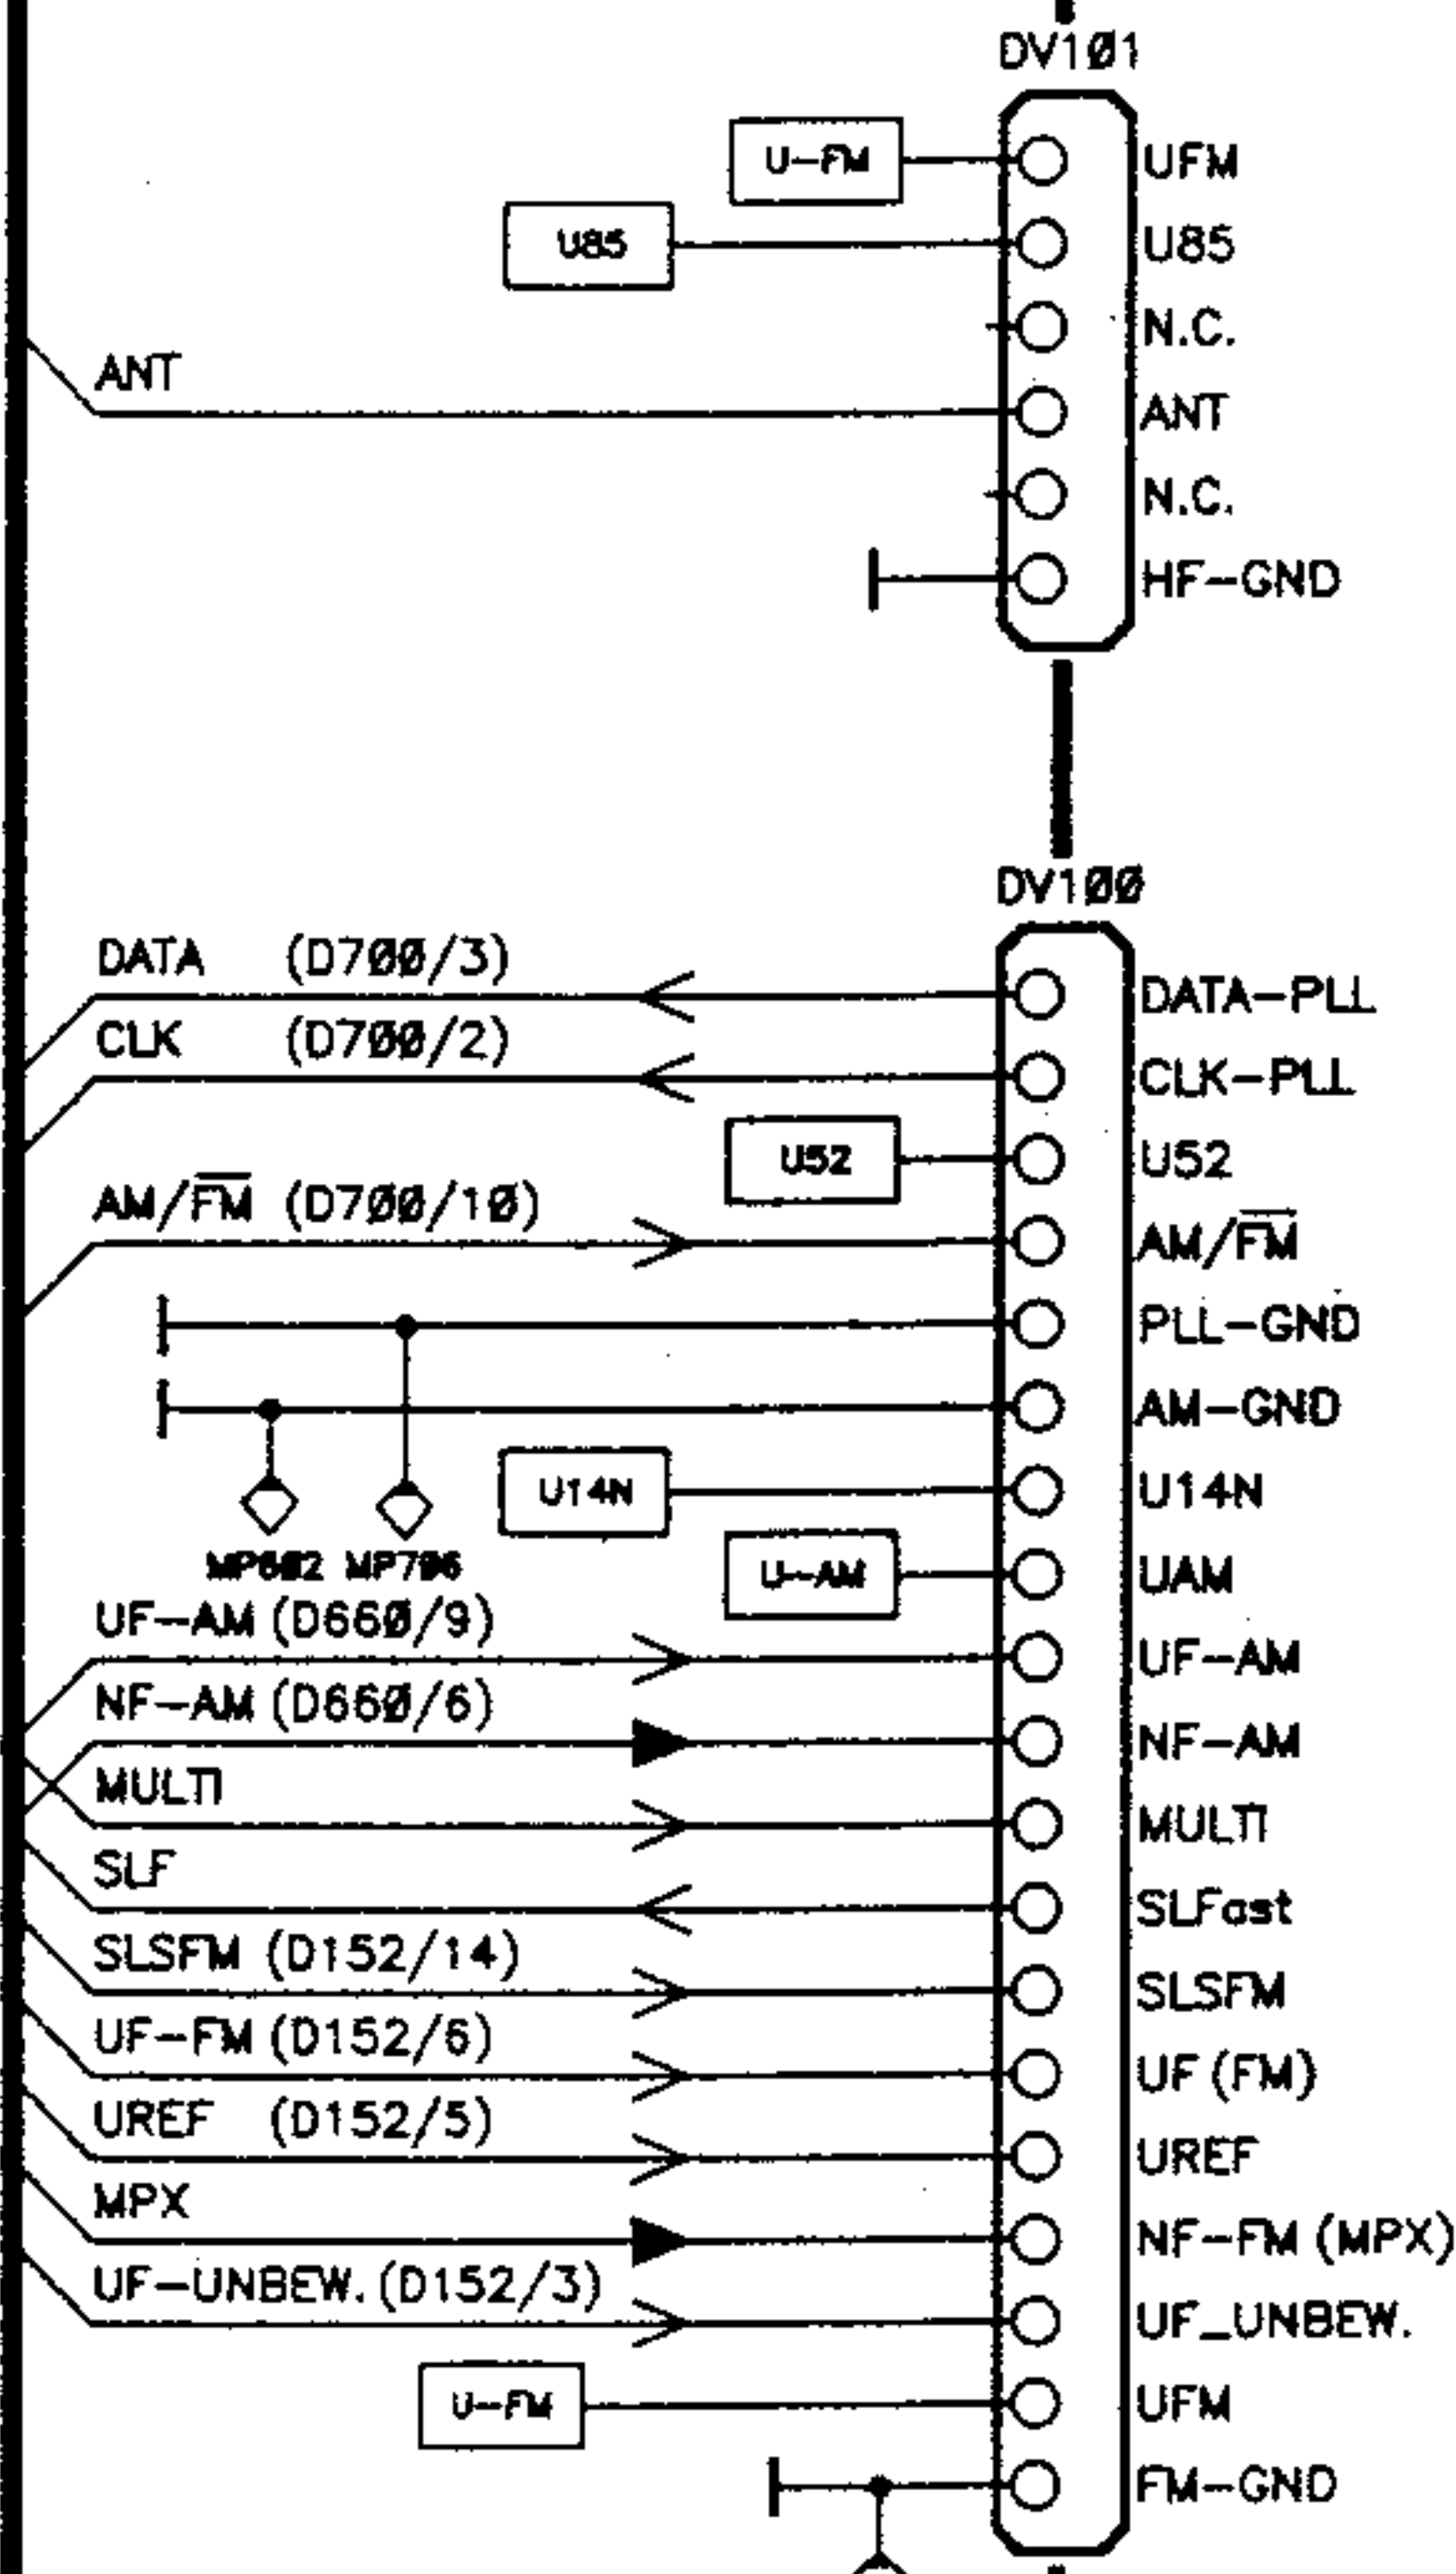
DV1Ø1

U-FM
UFM
U85
U85
N.C.
ANT
ANT
N.C.
HF-GND

DV1ØØ

DATA (D7ØØ/3)
DATA-PLL
CLK (D7ØØ/2)
CLK-PLL
U52
U52
AM/$\overline{FM}$ (D7ØØ/1Ø)
AM/$\overline{FM}$
PLL-GND
AM-GND
U14N
U14N
MP6Ø2 MP7Ø6
U-AM
UAM
UF-AM (D66Ø/9)
UF-AM
NF-AM (D66Ø/6)
NF-AM
MULTI
MULTI
SLF
SLFast
SLSFM (D152/14)
SLSFM
UF-FM (D152/6)
UF (FM)
UREF (D152/5)
UREF
MPX
NF-FM (MPX)
UF-UNBEW. (D152/3)
UF_UNBEW.
U-FM
UFM
FM-GND